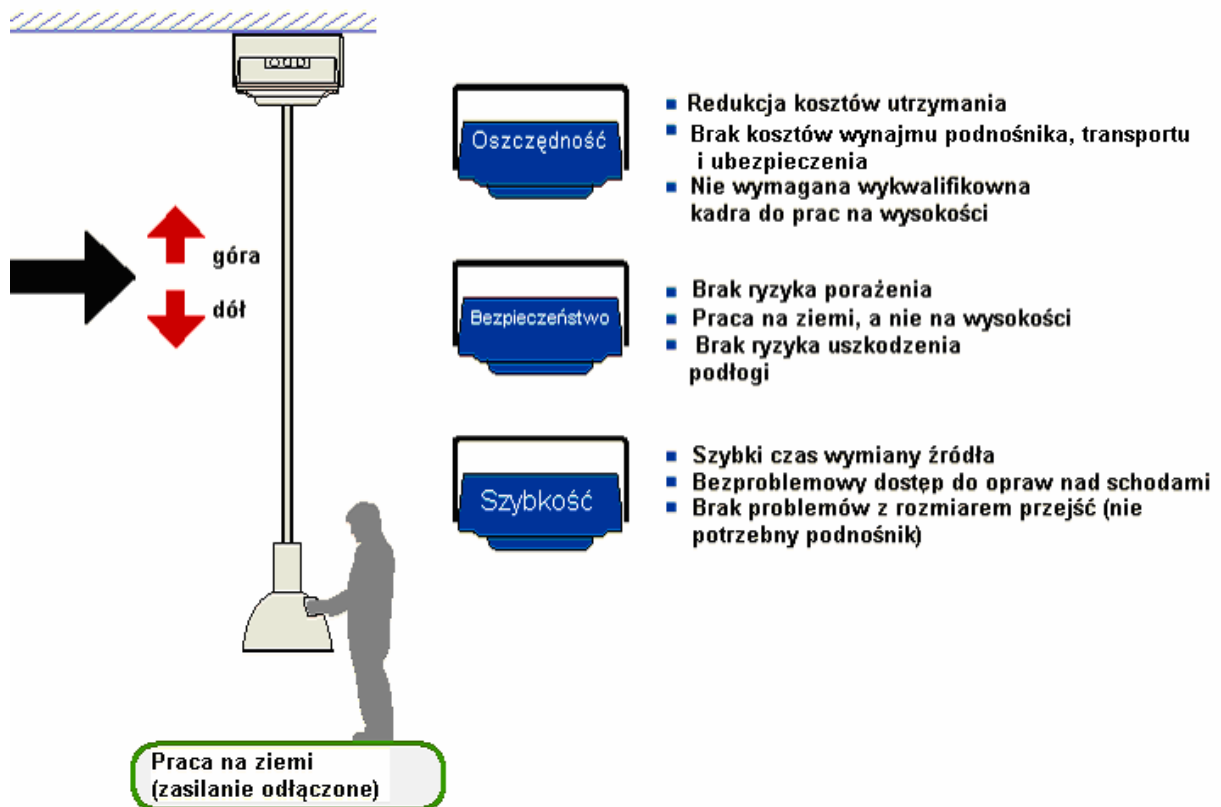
góra

dół

Oszczędność

- Redukcja kosztów utrzymania
- Brak kosztów wynajmu podnośnika, transportu i ubezpieczenia
- Nie wymagana wykwalifikowna kadra do prac na wysokości

Bezpieczeństwo

- Brak ryzyka porażenia
- Praca na ziemi, a nie na wysokości
- Brak ryzyka uszkodzenia podłogi

Szybkość

- Szybki czas wymiany źródła
- Bezproblemowy dostęp do opraw nad schodami
- Brak problemów z rozmiarem przejść (nie potrzebny podnośnik)

Praca na ziemi (zasilanie odłączone)